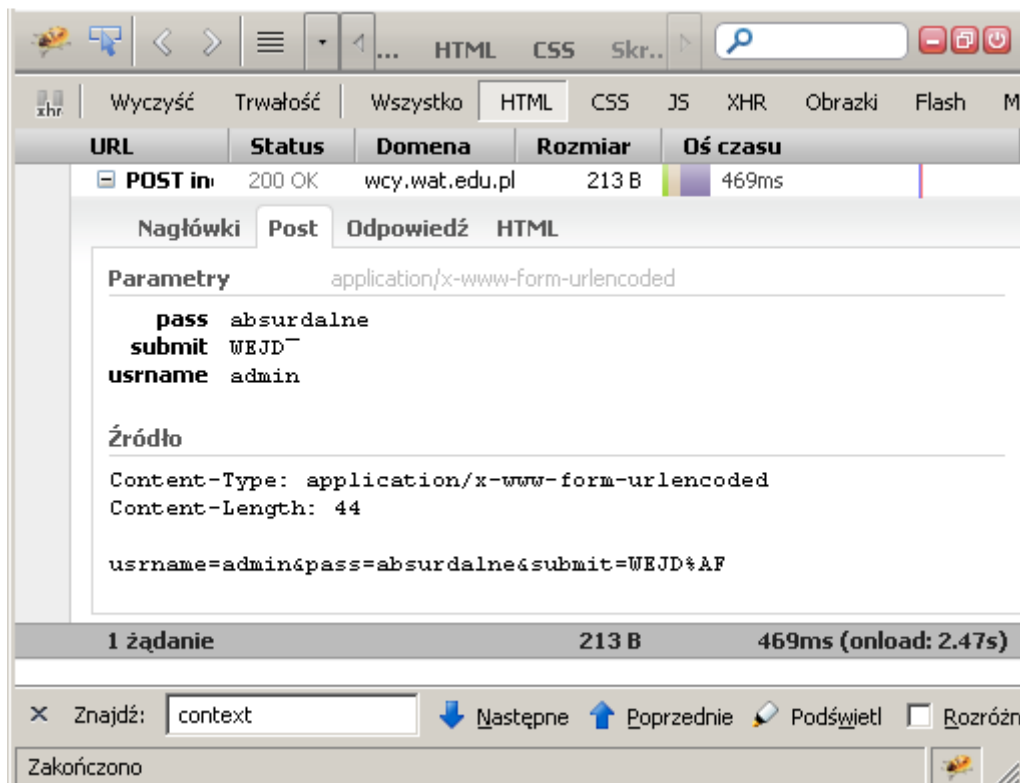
... HTML CSS Skr..

xhr Wyczyść Trwałość Wszystko HTML CSS JS XHR Obrazki Flash M

| URL | Status | Domena | Rozmiar | Oś czasu |
|---|---|---|---|---|
| ⊟ POST in | 200 OK | wcy.wat.edu.pl | 213 B | 469ms |

Nagłówki Post Odpowiedź HTML

Parametry application/x-www-form-urlencoded

pass absurdalne
submit WEJD¯
usrname admin

Źródło

Content-Type: application/x-www-form-urlencoded
Content-Length: 44

usrname=admin&pass=absurdalne&submit=WEJD%AF

1 żądanie 213 B 469ms (onload: 2.47s)

× Znajdź: context Następne Poprzednie Podświetl Rozróżn

Zakończono